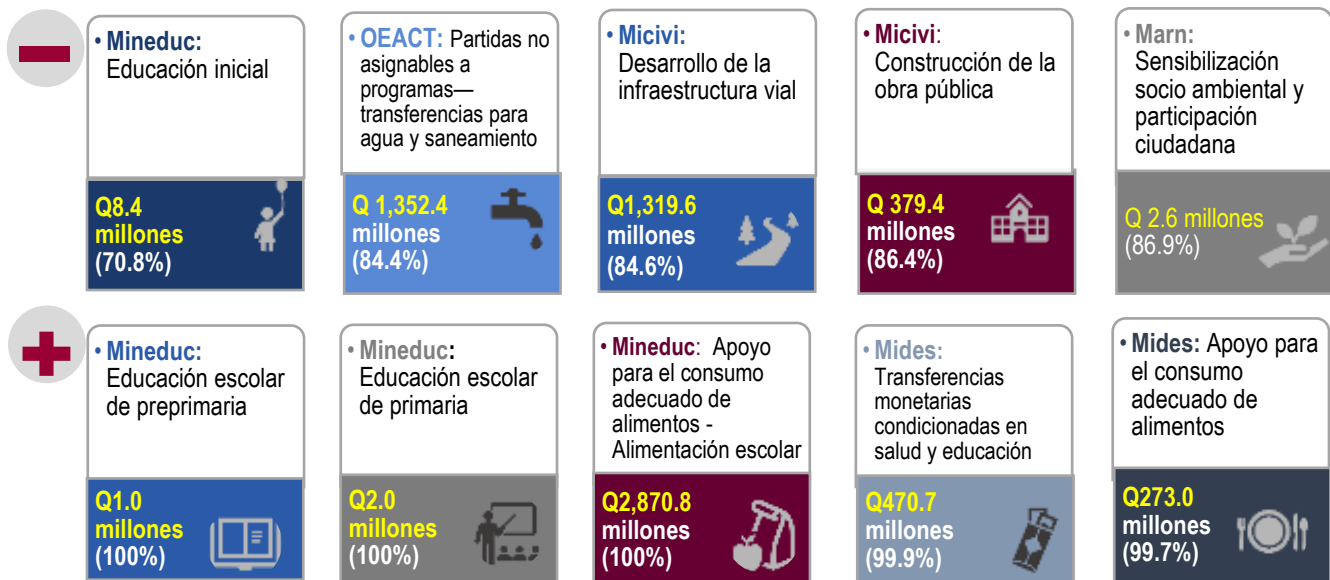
• Mineduc: Educación inicial

Q8.4 millones (70.8%)

• OEACT: Partidas no asignables a programas—transferencias para agua y saneamiento

Q 1,352.4 millones (84.4%)

• Micivi: Desarrollo de la infraestructura vial

Q1,319.6 millones (84.6%)

• Micivi: Construcción de la obra pública

Q 379.4 millones (86.4%)

• Marn: Sensibilización socio ambiental y participación ciudadana

Q 2.6 millones (86.9%)

• Mineduc: Educación escolar de preprimaria

Q1.0 millones (100%)

• Mineduc: Educación escolar de primaria

Q2.0 millones (100%)

• Mineduc: Apoyo para el consumo adecuado de alimentos - Alimentación escolar

Q2,870.8 millones (100%)

• Mides: Transferencias monetarias condicionadas en salud y educación

Q470.7 millones (99.9%)

• Mides: Apoyo para el consumo adecuado de alimentos

Q273.0 millones (99.7%)